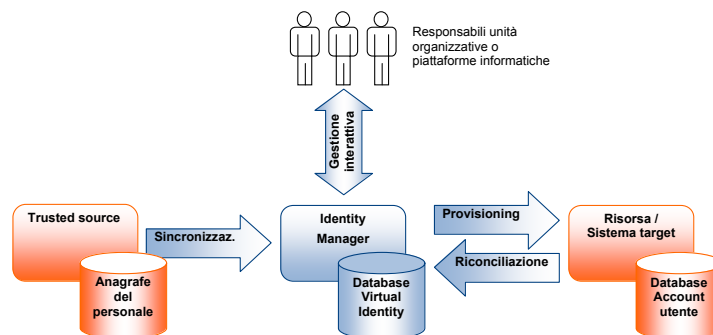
Responsabili unità organizzative o piattaforme informatiche

Gestione interattiva

Trusted source

Anagrafe del personale

Sincronizzaz.

Identity Manager

Database Virtual Identity

Provisioning

Riconciliazione

Risorsa / Sistema target

Database Account utente